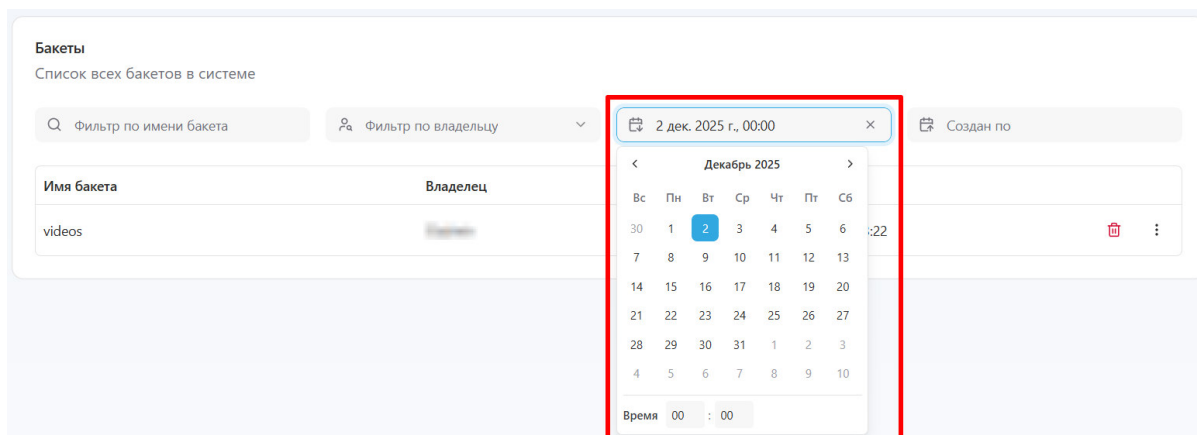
Бакеты

Список всех бакетов в системе

Фильтр по имени бакета

Фильтр по владельцу

2 дек. 2025 г., 00:00 ×

Создан по

| Имя бакета | Владелец |
|---|---|
| videos | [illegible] |

:22

‹ Декабрь 2025 ›

| Вс | Пн | Вт | Ср | Чт | Пт | Сб |
|---|---|---|---|---|---|---|
| 30 | 1 | 2 | 3 | 4 | 5 | 6 |
| 7 | 8 | 9 | 10 | 11 | 12 | 13 |
| 14 | 15 | 16 | 17 | 18 | 19 | 20 |
| 21 | 22 | 23 | 24 | 25 | 26 | 27 |
| 28 | 29 | 30 | 31 | 1 | 2 | 3 |
| 4 | 5 | 6 | 7 | 8 | 9 | 10 |

Время 00 : 00